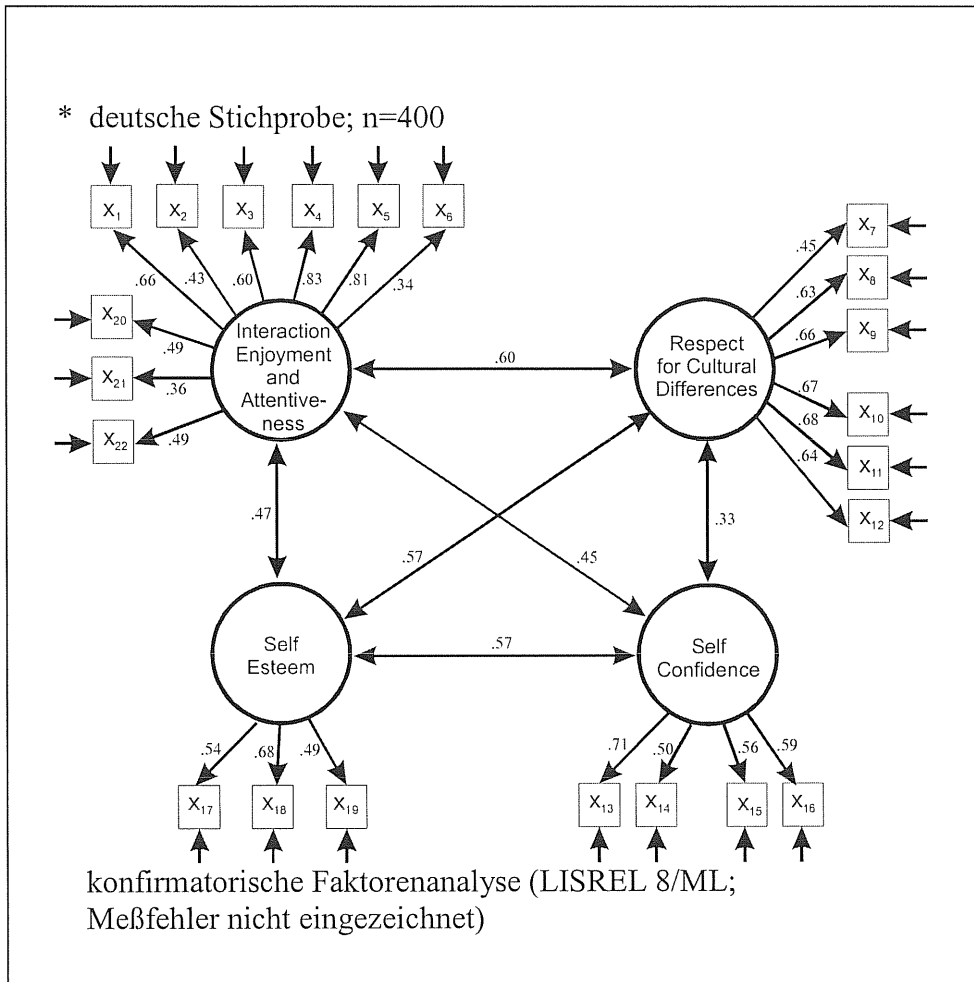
* deutsche Stichprobe; n=400

$X_1$ $X_2$ $X_3$ $X_4$ $X_5$ $X_6$

.66 .43 .60 .83 .81 .34

$X_{20}$ .49
$X_{21}$ .36
$X_{22}$ .49

Interaction Enjoyment and Attentiveness

.60

Respect for Cultural Differences

.45 $X_7$
.63 $X_8$
.66 $X_9$
.67 $X_{10}$
.68 $X_{11}$
.64 $X_{12}$

.47

.57

.45

.33

Self Esteem

.57

Self Confidence

.54 .68 .49

$X_{17}$ $X_{18}$ $X_{19}$

.71 .50 .56 .59

$X_{13}$ $X_{14}$ $X_{15}$ $X_{16}$

konfirmatorische Faktorenanalyse (LISREL 8/ML; Meßfehler nicht eingezeichnet)